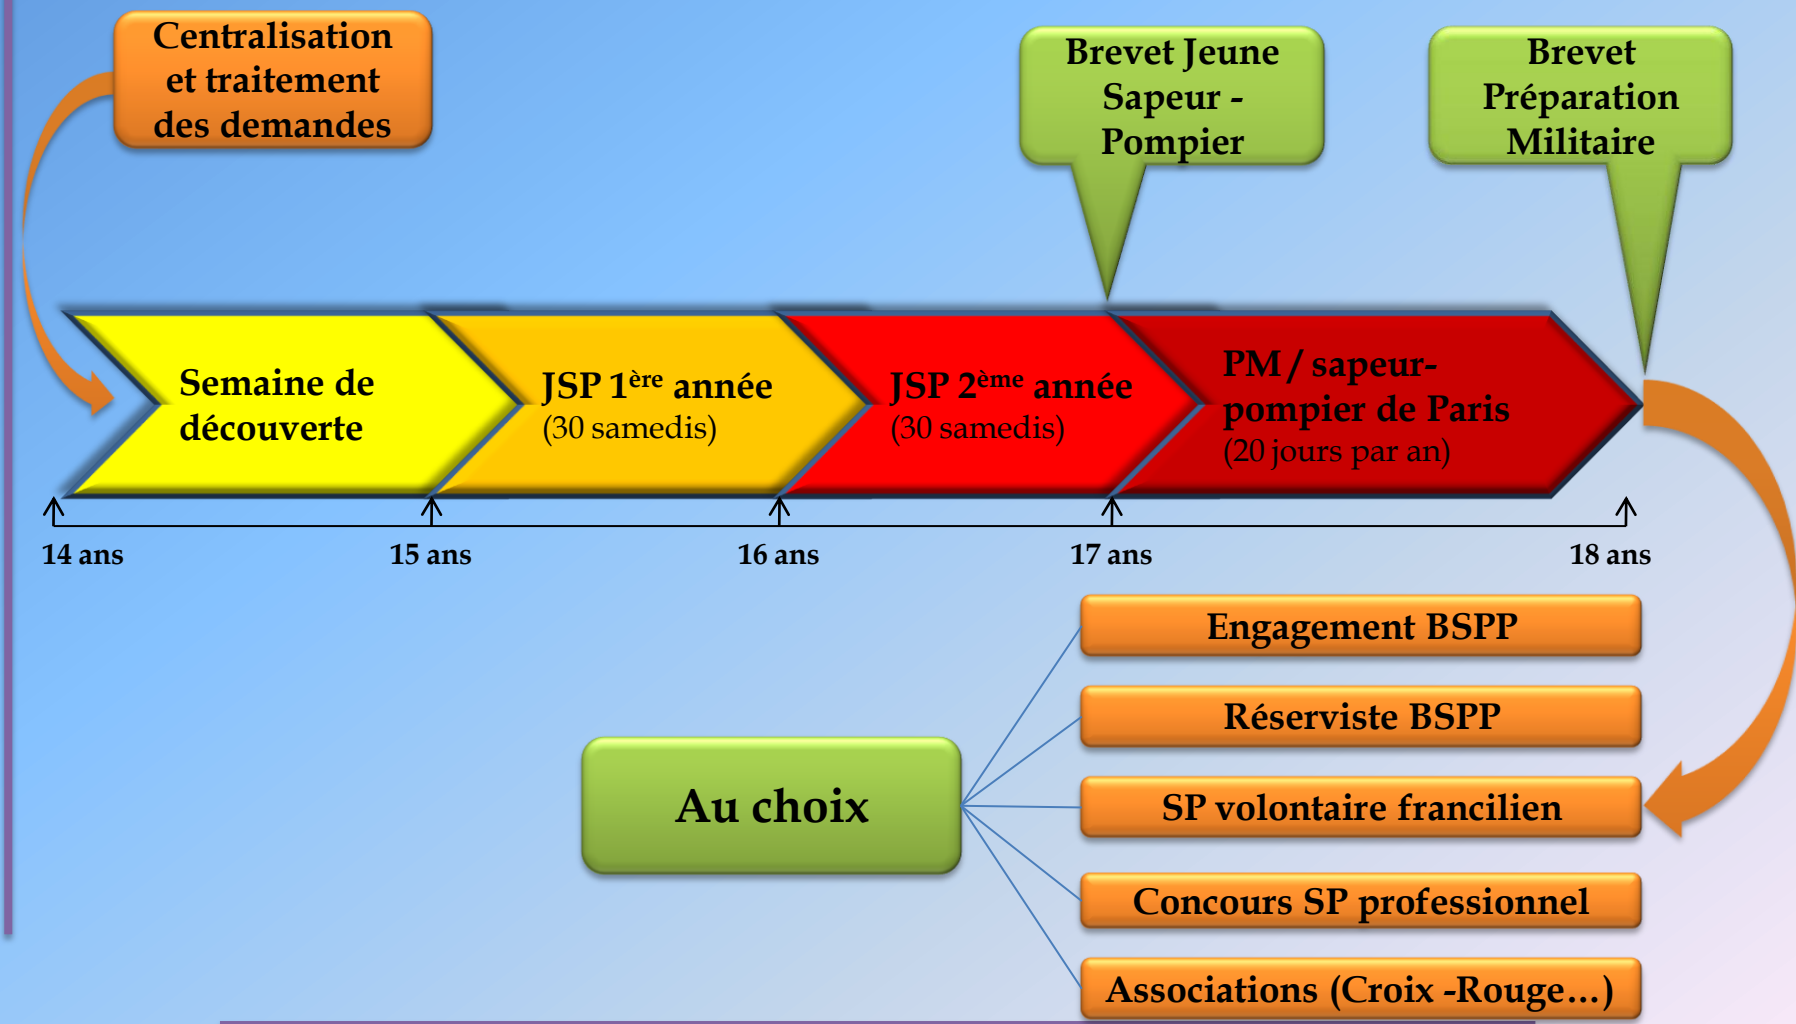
Centralisation et traitement des demandes

Brevet Jeune Sapeur - Pompier

Brevet Préparation Militaire

Semaine de découverte

JSP 1$^{ère}$ année (30 samedis)

JSP 2$^{ème}$ année (30 samedis)

PM / sapeur-pompier de Paris (20 jours par an)

14 ans

15 ans

16 ans

17 ans

18 ans

Engagement BSPP

Réserviste BSPP

Au choix

SP volontaire francilien

Concours SP professionnel

Associations (Croix -Rouge…)